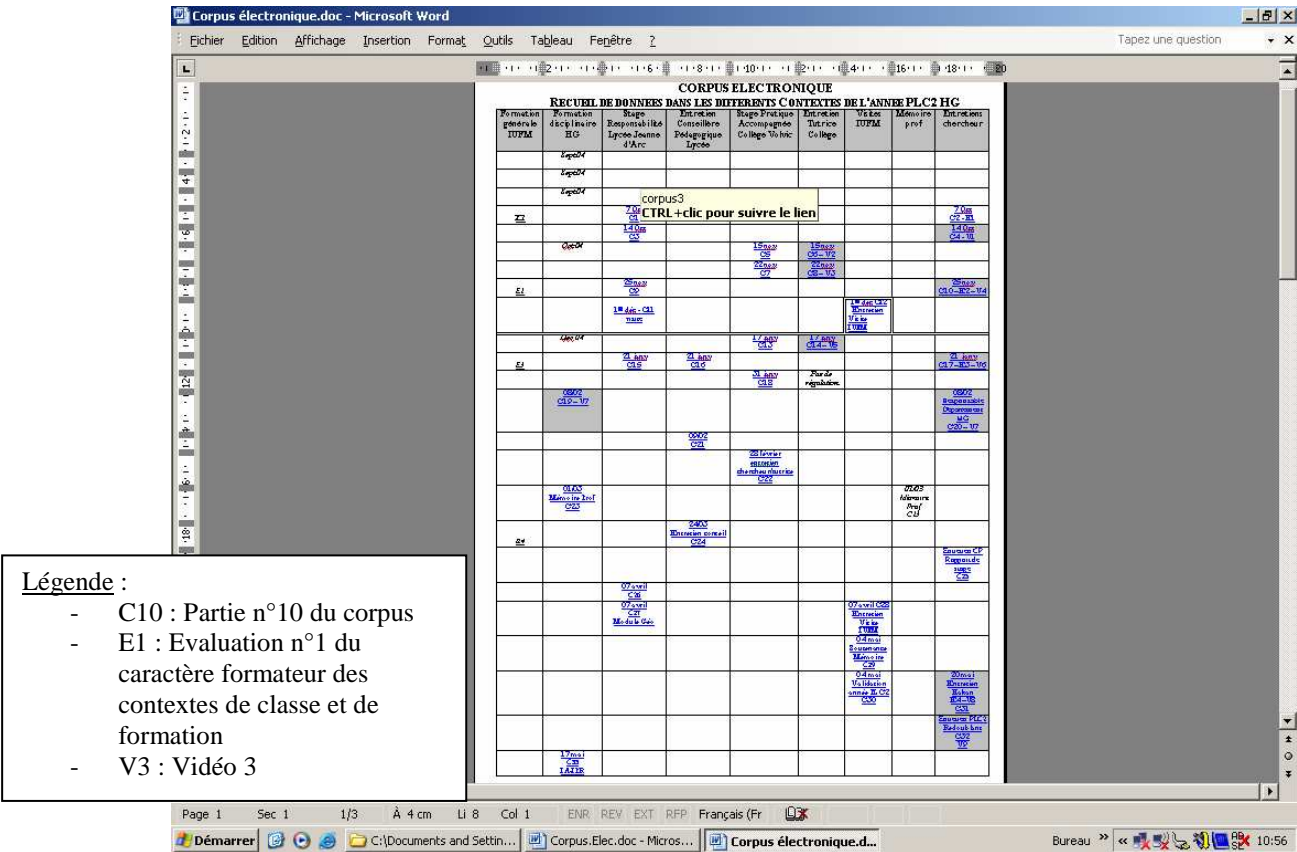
Corpus électronique.doc - Microsoft Word

Fichier Edition Affichage Insertion Format Outils Tableau Fenêtre ?

Tapez une question

CORPUS ELECTRONIQUE
RECUEIL DE DONNEES DANS LES DIFFERENTS CONTEXTES DE L'ANNEE PLC2 HG

| Formation générale IUFM | Formation disciplinaire HG | Stage Responsabilité Lycée Jeanne d'Arc | Entretien Conseillère Pédagogique Lycée | Stage Pratique Accompagnée Collège Volvic | Entretien Tutrice Collège | Visites IUFM | Mémoire prof | Entretiens chercheur |
|---|---|---|---|---|---|---|---|---|
| | Sept04 | | | | | | | |
| | Sept04 | | | | | | | |
| | Sept04 | | | | | | | |
| E1 | | 7 Oct C1 | | | | | | 7 Oct C2 - E1 |
| | | 14 Oct C3 | | | | | | 14 Oct C4 - V1 |
| | Oct04 | | | 15 nov C5 | 15 nov C6 - V2 | | | |
| | | | | 22 nov C7 | 22 nov C8 - V3 | | | |
| E1 | | 29 nov C9 | | | | | | 29 nov C10 - E2 - V4 |
| | | 1er déc - C11 | | | | 1er déc C12 Entretien Visite IUFM | | |
| | Déc04 | | | 17 janv C13 | 17 janv C14 - V5 | | | |
| E1 | | 21 janv C15 | 21 janv C16 | | | | | 21 janv C17 - E3 - V6 |
| | | | | 31 janv C18 | Pas de régulation | | | |
| | 08/02 C19 - V7 | | | | | | | 08/02 Responsable Disparaître HG C20 - V7 |
| | | | 09/02 C21 | | | | | |
| | | | | 28 février entretien chercheur/tutrice C22 | | | | |
| | 01/03 Mémoire Prof C23 | | | | | | 01/03 Mémoire Prof C23 | |
| E4 | | | 24/03 Entretien conseil C24 | | | | | |
| | | | | | | | | Entretien CP Reprendre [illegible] C25 |
| | | 07 avril C26 | | | | | | |
| | | 07 avril C27 Module Géo | | | | 07 avril C28 Entretien Visite IUFM | | |
| | | | | | | 04 mai Soutenance Mémoire C29 | | |
| | | | | | | 04 mai Validation année PLC2 C30 | | 20 mai Entretien Bilan E4 - V8 C31 |
| | | | | | | | | Entretien PLC2 Redoublant C32 V9 |
| | 17 mai C33 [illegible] | | | | | | | |

corpus3
CTRL+clic pour suivre le lien

Légende :
- C10 : Partie n°10 du corpus
- E1 : Evaluation n°1 du caractère formateur des contextes de classe et de formation
- V3 : Vidéo 3

Page 1 Sec 1 1/3 À 4 cm Li 8 Col 1 ENR REV EXT RFP Français (Fr

Démarrer C:\Documents and Settin... Corpus.Elec.doc - Micros... Corpus électronique.d... Bureau 10:56